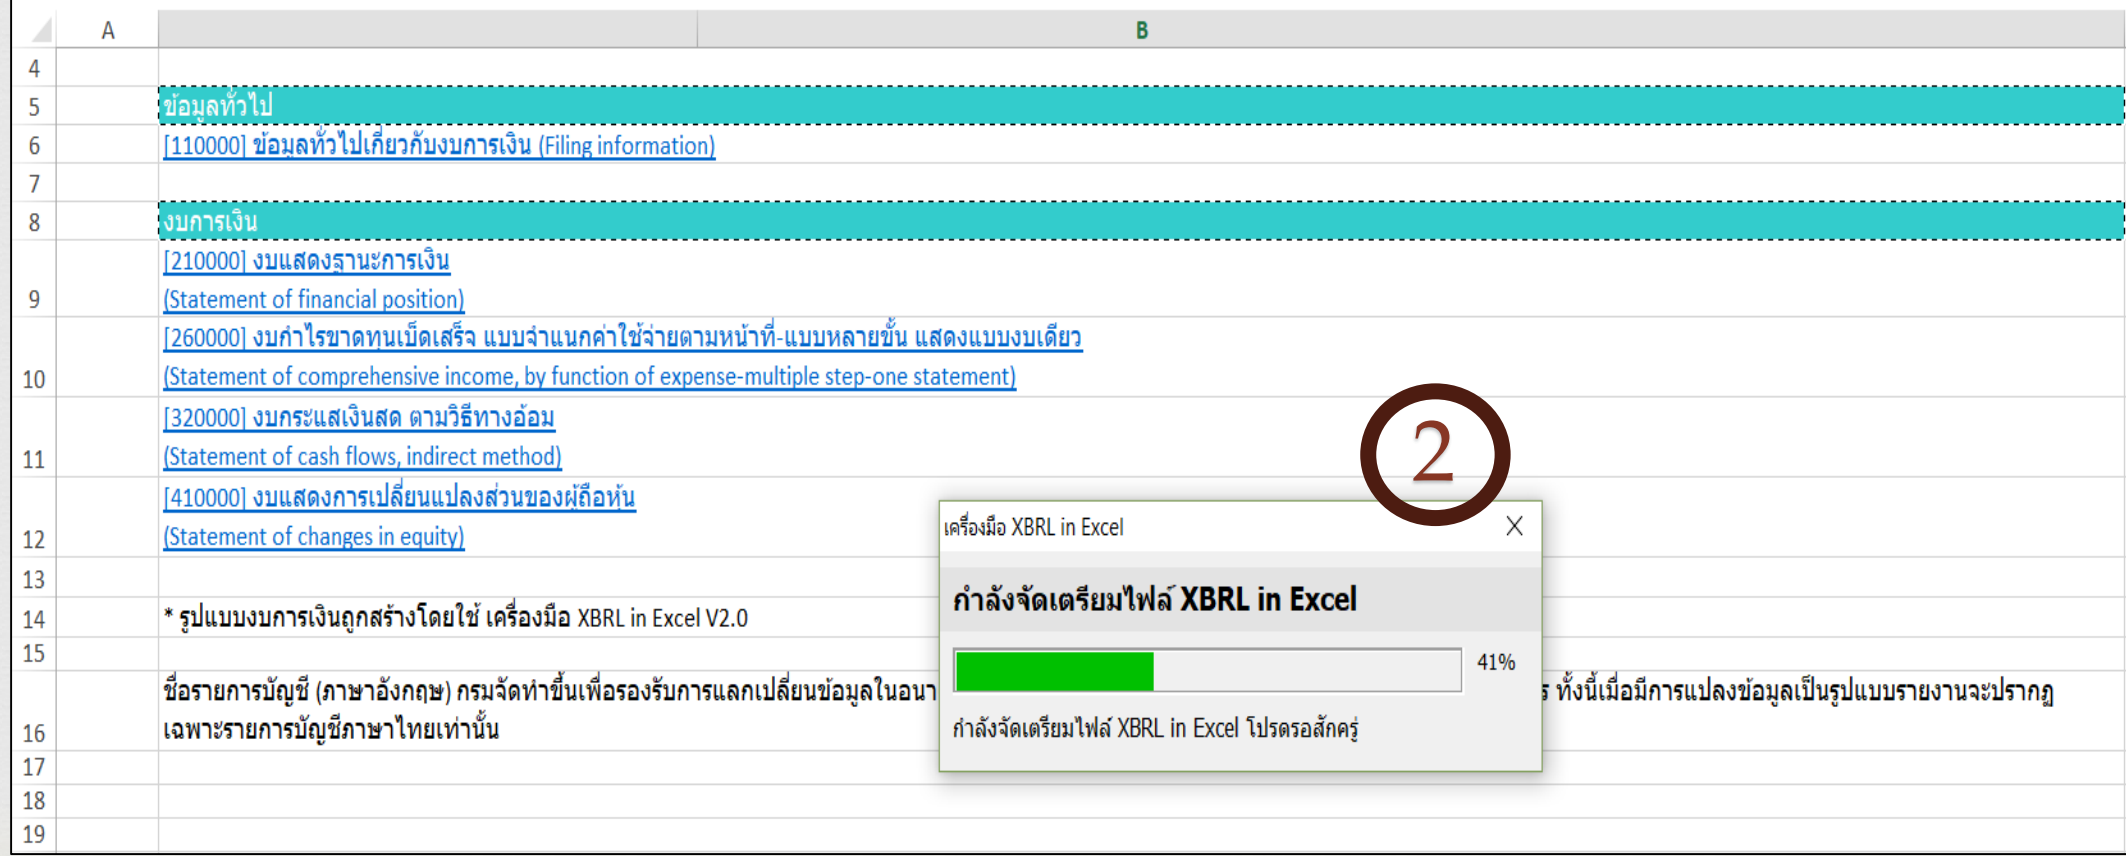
| | A | B |
|---|---|---|
| 4 | | |
| 5 | | ข้อมูลทั่วไป |
| 6 | | [110000] ข้อมูลทั่วไปเกี่ยวกับงบการเงิน (Filing information) |
| 7 | | |
| 8 | | งบการเงิน |
| 9 | | [210000] งบแสดงฐานะการเงิน (Statement of financial position) |
| 10 | | [260000] งบกำไรขาดทุนเบ็ดเสร็จ แบบจำแนกค่าใช้จ่ายตามหน้าที่-แบบหลายขั้น แสดงแบบงบเดียว (Statement of comprehensive income, by function of expense-multiple step-one statement) |
| 11 | | [320000] งบกระแสเงินสด ตามวิธีทางอ้อม (Statement of cash flows, indirect method) |
| 12 | | [410000] งบแสดงการเปลี่ยนแปลงส่วนของผู้ถือหุ้น (Statement of changes in equity) |
| 13 | | |
| 14 | | * รูปแบบงบการเงินถูกสร้างโดยใช้ เครื่องมือ XBRL in Excel V2.0 |
| 15 | | |
| 16 | | ชื่อรายการบัญชี (ภาษาอังกฤษ) กรมจัดทำขึ้นเพื่อรองรับการแลกเปลี่ยนข้อมูลในอนา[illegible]ร ทั้งนี้เมื่อมีการแปลงข้อมูลเป็นรูปแบบรายงานจะปรากฏเฉพาะรายการบัญชีภาษาไทยเท่านั้น |
| 17 | | |
| 18 | | |
| 19 | | |

2

เครื่องมือ XBRL in Excel
X

กำลังจัดเตรียมไฟล์ XBRL in Excel

41%

กำลังจัดเตรียมไฟล์ XBRL in Excel โปรดรอสักครู่